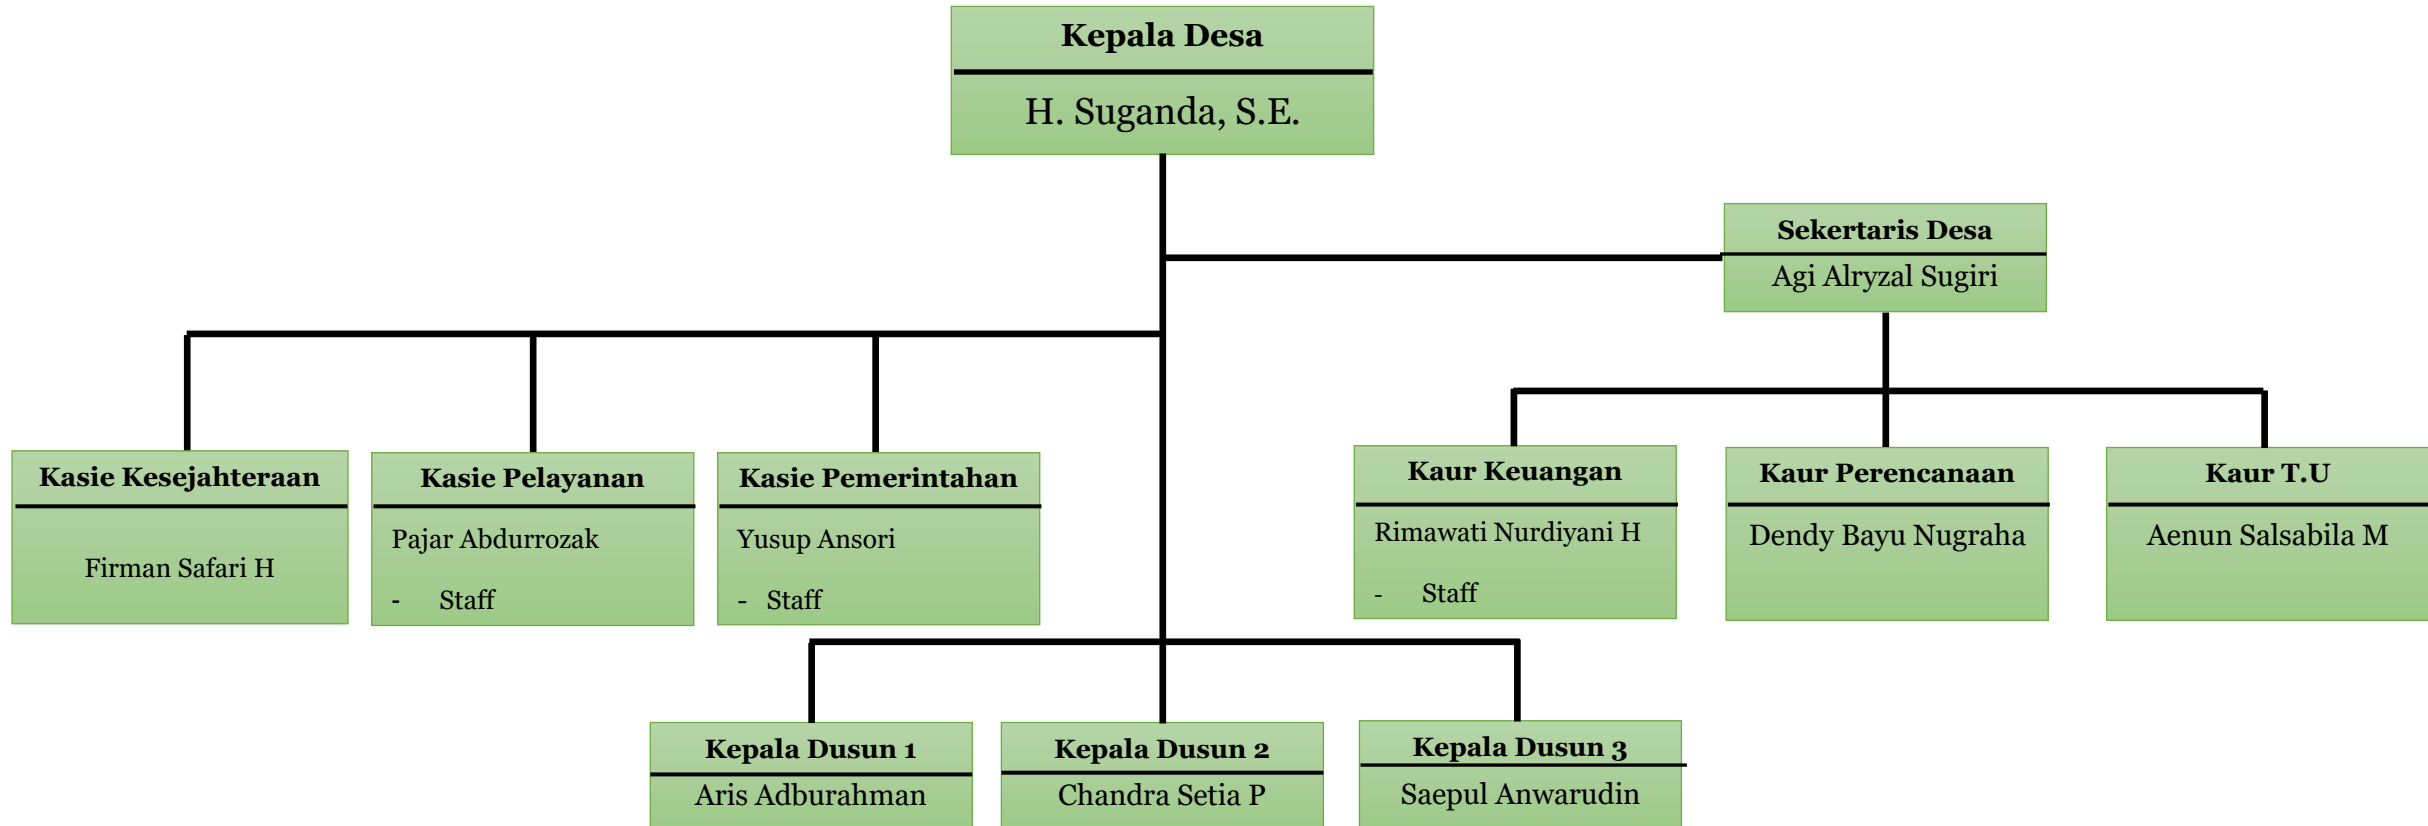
Kepala Desa
H. Suganda, S.E.

Sekertaris Desa
Agi Alryzal Sugiri

Kasie Kesejahteraan
Firman Safari H

Kasie Pelayanan
Pajar Abdurrozak
- Staff

Kasie Pemerintahan
Yusup Ansori
- Staff

Kaur Keuangan
Rimawati Nurdiyani H
- Staff

Kaur Perencanaan
Dendy Bayu Nugraha

Kaur T.U
Aenun Salsabila M

Kepala Dusun 1
Aris Adburahman

Kepala Dusun 2
Chandra Setia P

Kepala Dusun 3
Saepul Anwarudin